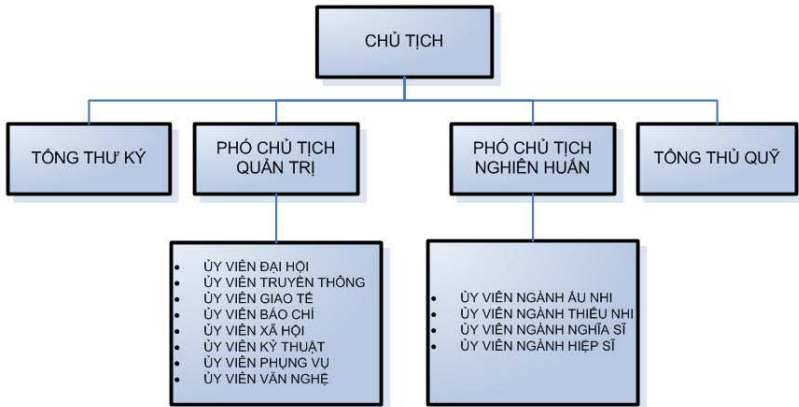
CHỦ TỊCH

TỔNG THƯ KÝ

PHÓ CHỦ TỊCH QUẢN TRỊ

PHÓ CHỦ TỊCH NGHIÊN HUẤN

TỔNG THỦ QUỸ

- ỦY VIÊN ĐẠI HỘI
- ỦY VIÊN TRUYỀN THÔNG
- ỦY VIÊN GIAO TẾ
- ỦY VIÊN BÁO CHÍ
- ỦY VIÊN XÃ HỘI
- ỦY VIÊN KỸ THUẬT
- ỦY VIÊN PHỤNG VỤ
- ỦY VIÊN VĂN NGHỆ

- ỦY VIÊN NGÀNH ẤU NHI
- ỦY VIÊN NGÀNH THIẾU NHI
- ỦY VIÊN NGÀNH NGHĨA SĨ
- ỦY VIÊN NGÀNH HIỆP SĨ